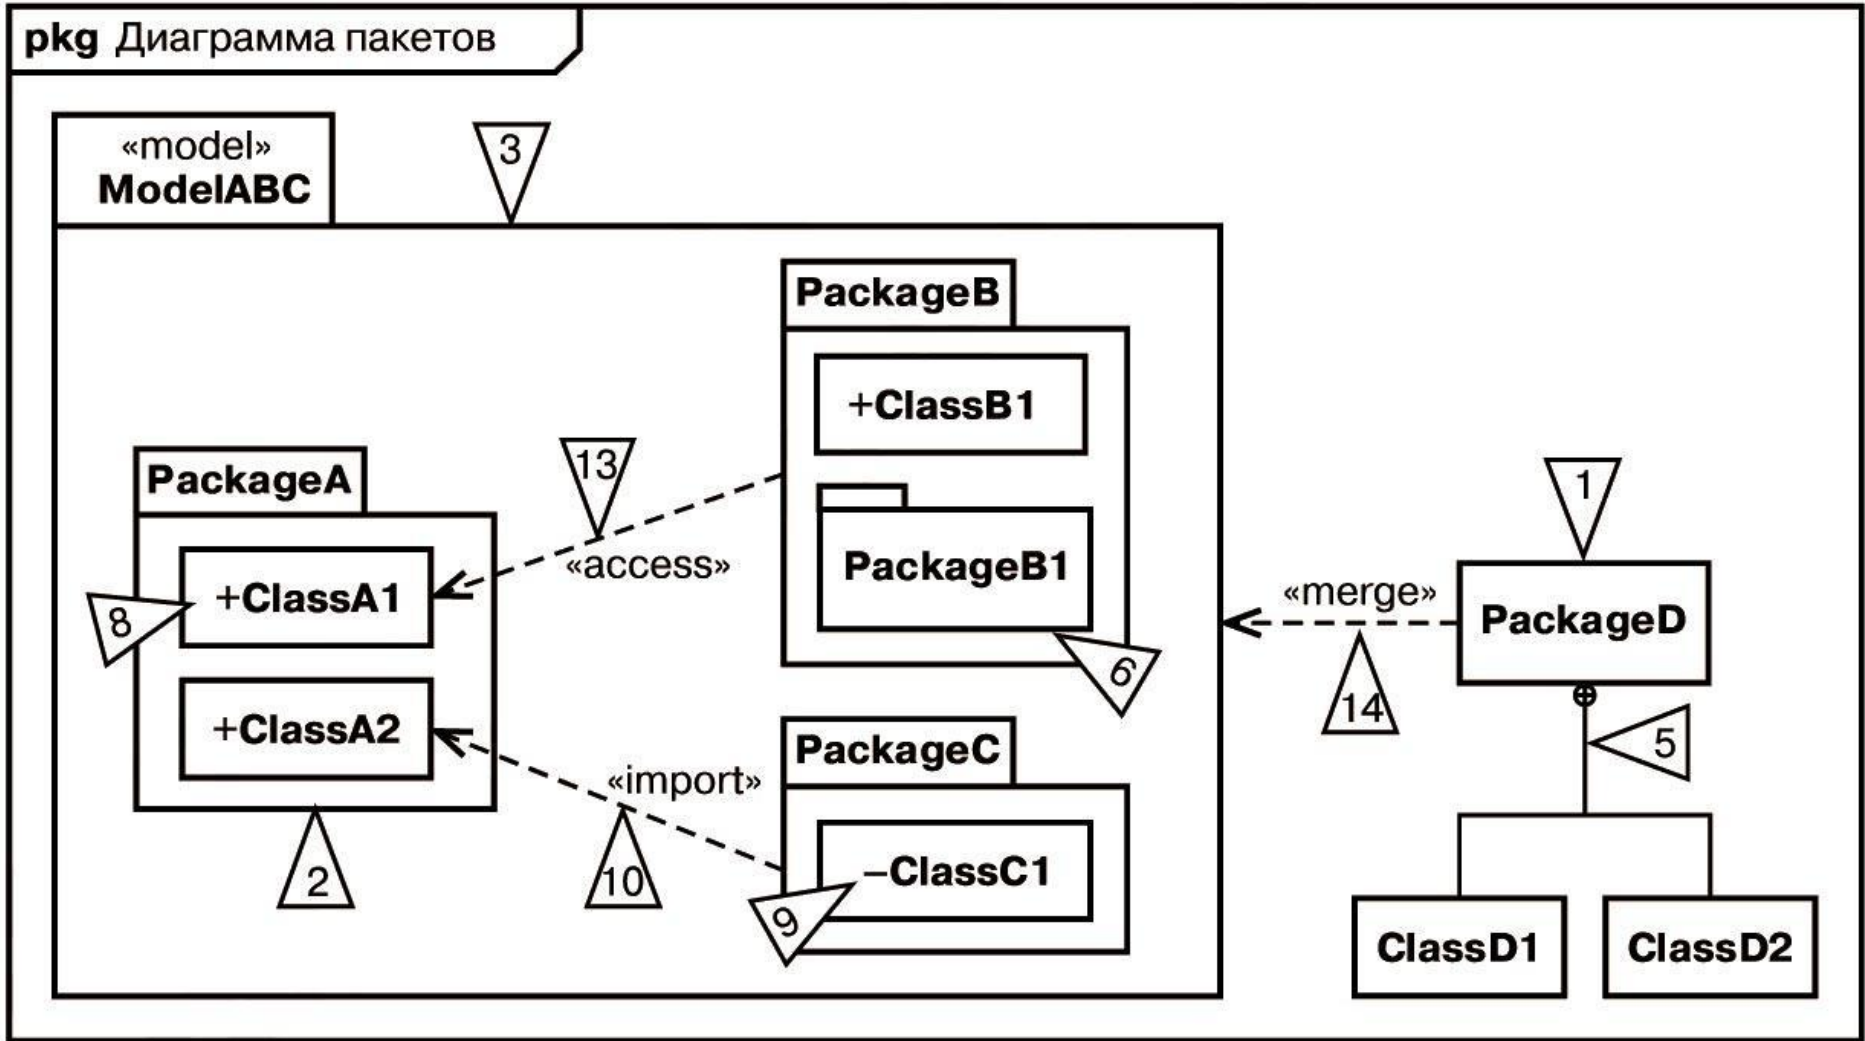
pkg Диаграмма пакетов

«model»
ModelABC

3

PackageB

+ClassB1

PackageB1

PackageA

+ClassA1

+ClassA2

13

«access»

8

6

1

«merge»

PackageD

14

5

PackageC

«import»

–ClassC1

2

10

9

ClassD1

ClassD2